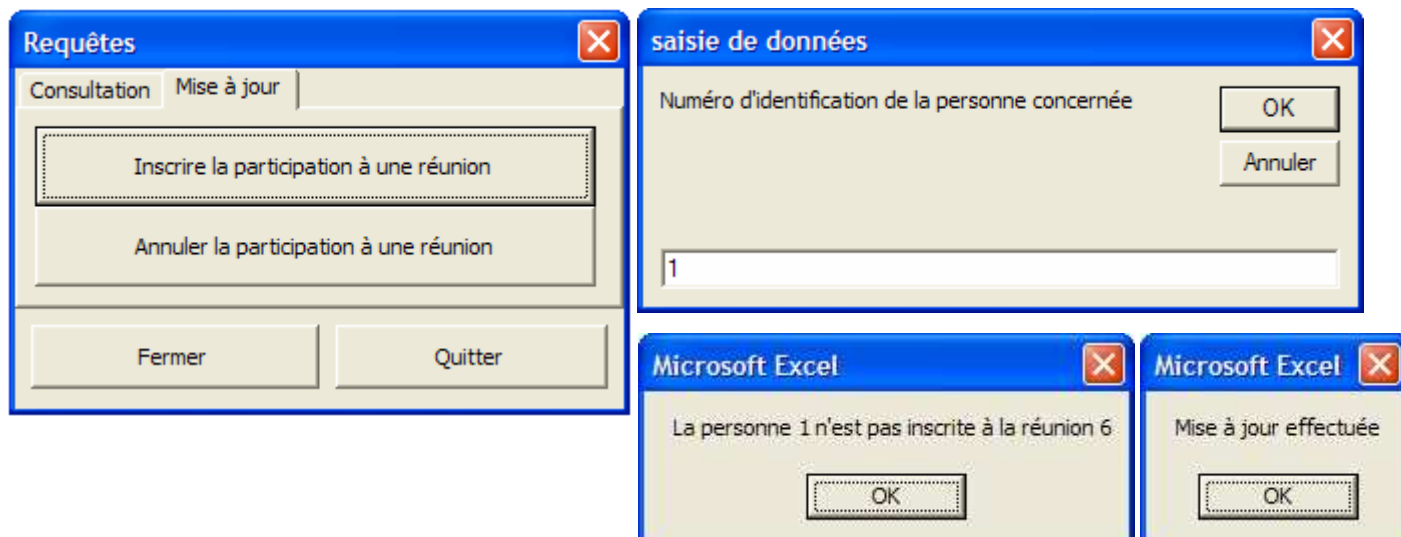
Requêtes

Consultation
Mise à jour

Inscrire la participation à une réunion

Annuler la participation à une réunion

Fermer
Quitter

saisie de données

Numéro d'identification de la personne concernée

OK
Annuler

1

Microsoft Excel

La personne 1 n'est pas inscrite à la réunion 6

OK

Microsoft Excel

Mise à jour effectuée

OK